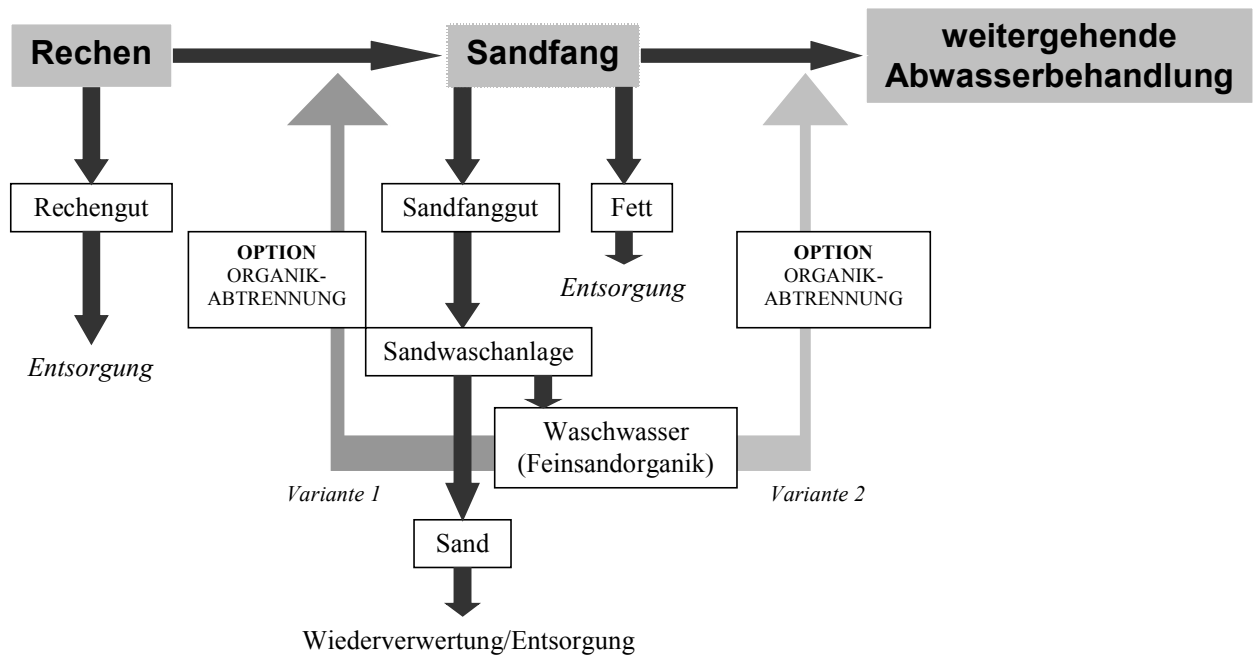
Rechen

Sandfang

weitergehende Abwasserbehandlung

Rechengut

Entsorgung

OPTION
ORGANIK-ABTRENNUNG

Sandfanggut

Fett

Entsorgung

OPTION
ORGANIK-ABTRENNUNG

Sandwaschanlage

Waschwasser (Feinsandorganik)

Variante 1

Variante 2

Sand

Wiederverwertung/Entsorgung